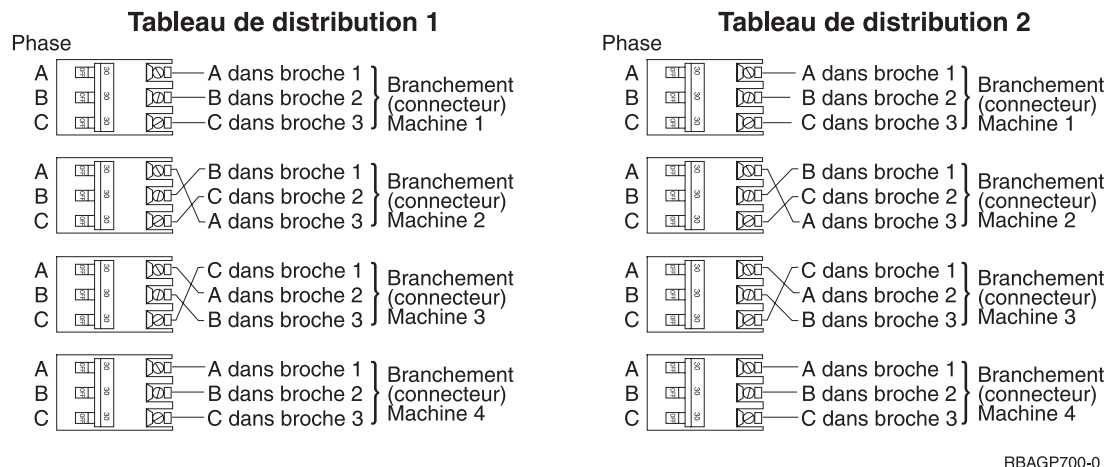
Tableau de distribution 1

Phase

A
B
C

A dans broche 1
B dans broche 2
C dans broche 3

Branchement (connecteur) Machine 1

A
B
C

B dans broche 1
C dans broche 2
A dans broche 3

Branchement (connecteur) Machine 2

A
B
C

C dans broche 1
A dans broche 2
B dans broche 3

Branchement (connecteur) Machine 3

A
B
C

A dans broche 1
B dans broche 2
C dans broche 3

Branchement (connecteur) Machine 4

Tableau de distribution 2

Phase

A
B
C

A dans broche 1
B dans broche 2
C dans broche 3

Branchement (connecteur) Machine 1

A
B
C

B dans broche 1
C dans broche 2
A dans broche 3

Branchement (connecteur) Machine 2

A
B
C

C dans broche 1
A dans broche 2
B dans broche 3

Branchement (connecteur) Machine 3

A
B
C

A dans broche 1
B dans broche 2
C dans broche 3

Branchement (connecteur) Machine 4

RBAGP700-0